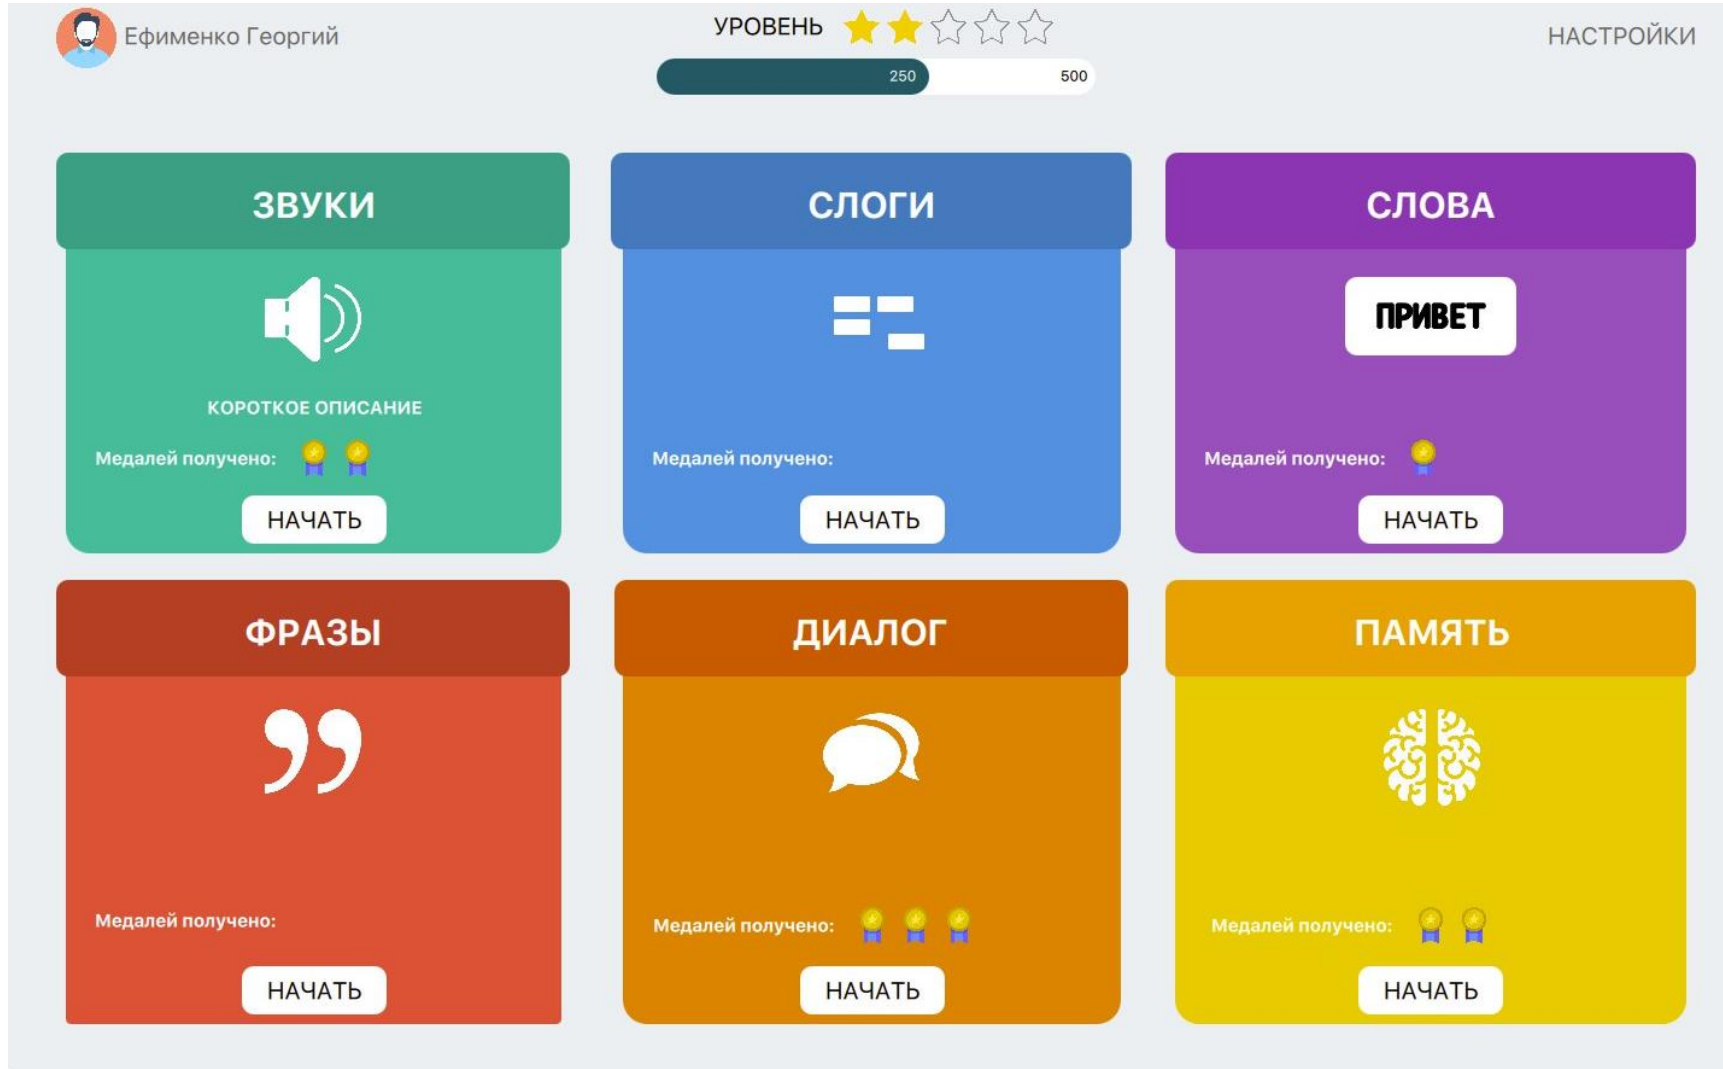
Ефименко Георгий

УРОВЕНЬ

250 500

НАСТРОЙКИ

ЗВУКИ

КОРОТКОЕ ОПИСАНИЕ

Медалей получено:

НАЧАТЬ

СЛОГИ

Медалей получено:

НАЧАТЬ

СЛОВА

ПРИВЕТ

Медалей получено:

НАЧАТЬ

ФРАЗЫ

Медалей получено:

НАЧАТЬ

ДИАЛОГ

Медалей получено:

НАЧАТЬ

ПАМЯТЬ

Медалей получено:

НАЧАТЬ